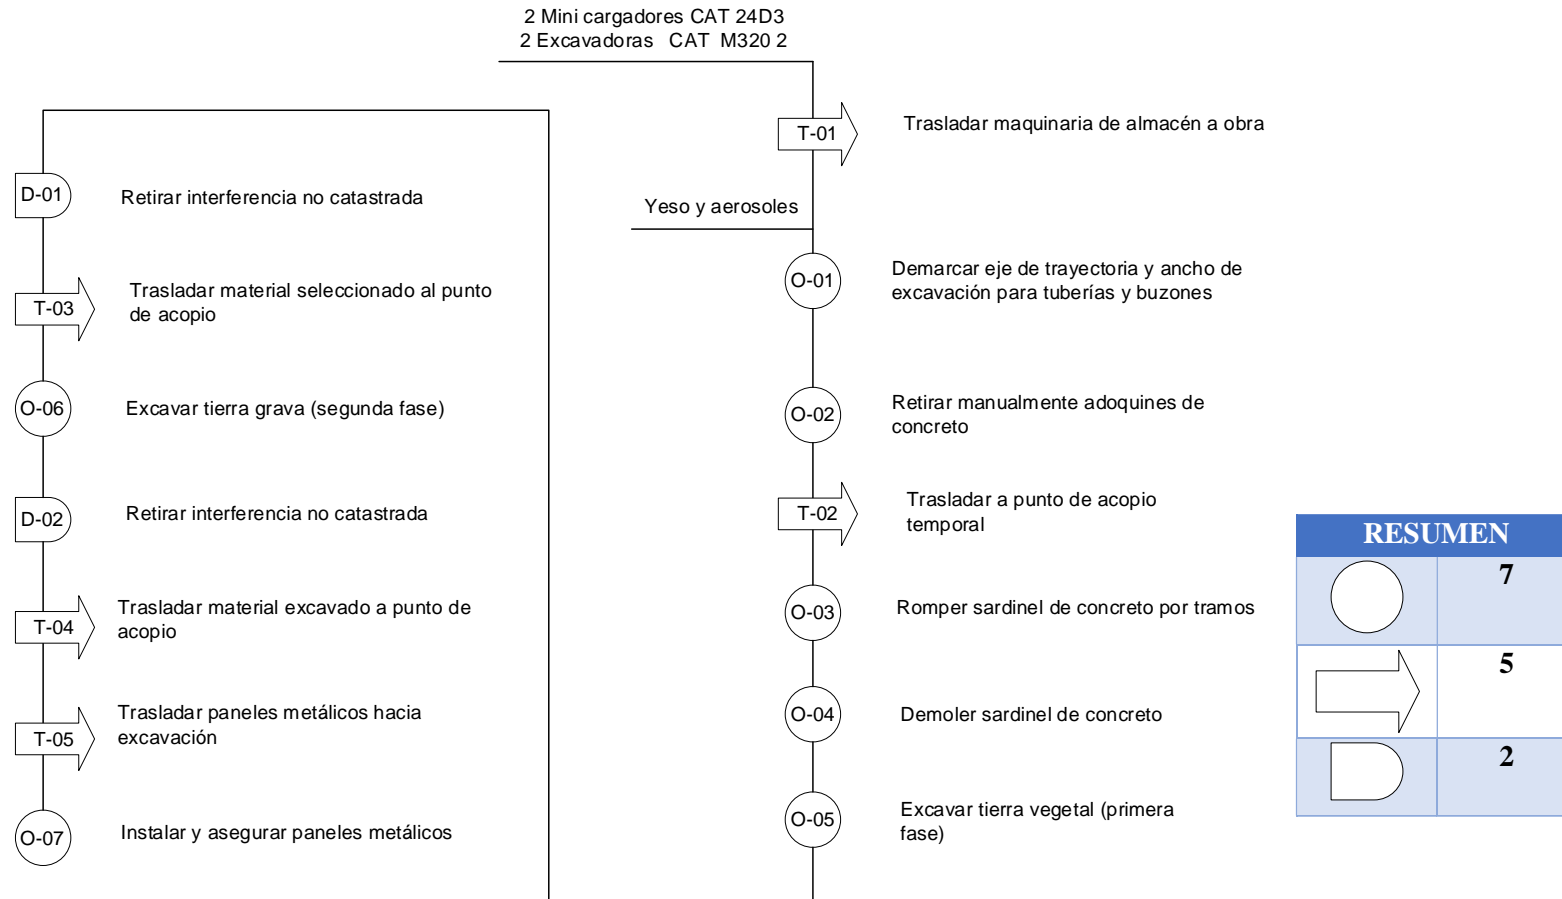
2 Mini cargadores CAT 24D3
2 Excavadoras CAT M320 2

T-01 Trasladar maquinaria de almacén a obra

Yeso y aerosoles

O-01 Demarcar eje de trayectoria y ancho de excavación para tuberías y buzones

O-02 Retirar manualmente adoquines de concreto

T-02 Trasladar a punto de acopio temporal

O-03 Romper sardinel de concreto por tramos

O-04 Demoler sardinel de concreto

O-05 Excavar tierra vegetal (primera fase)

D-01 Retirar interferencia no catastrada

T-03 Trasladar material seleccionado al punto de acopio

O-06 Excavar tierra grava (segunda fase)

D-02 Retirar interferencia no catastrada

T-04 Trasladar material excavado a punto de acopio

T-05 Trasladar paneles metálicos hacia excavación

O-07 Instalar y asegurar paneles metálicos

| RESUMEN | |
|---|---|
| | 7 |
| | 5 |
| | 2 |